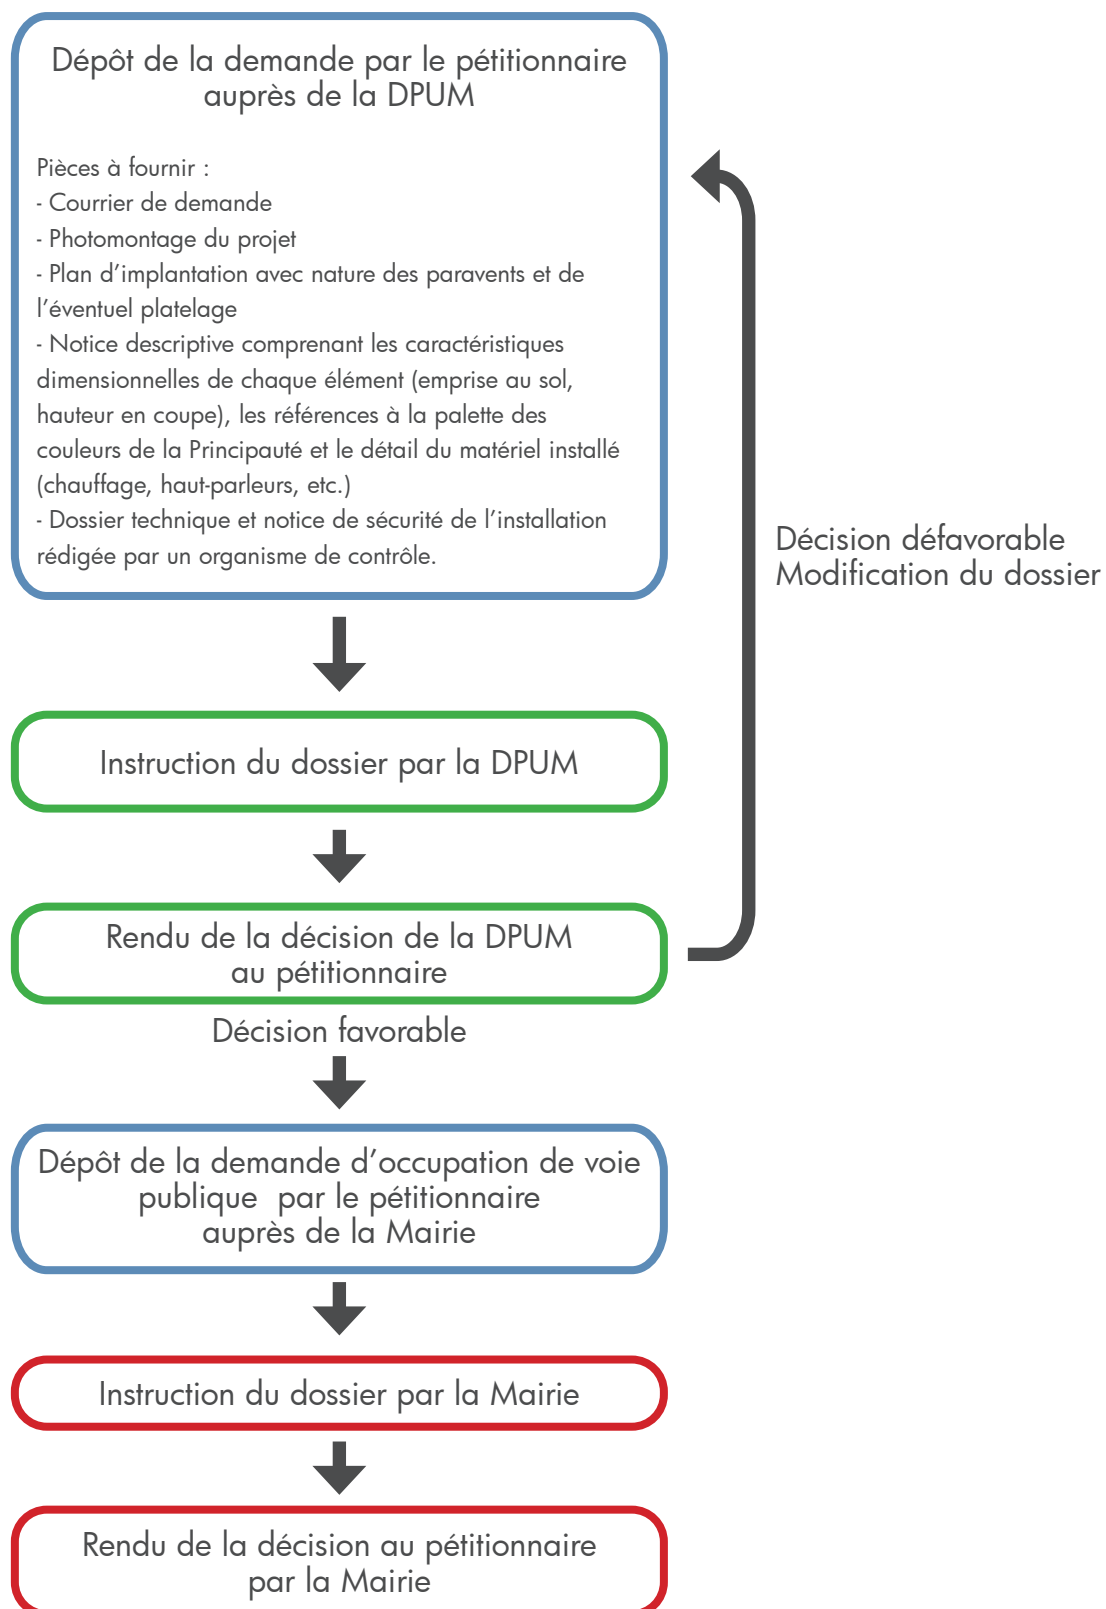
Dépôt de la demande par le pétitionnaire auprès de la DPUM

Pièces à fournir :
- Courrier de demande
- Photomontage du projet
- Plan d'implantation avec nature des paravents et de l'éventuel platelage
- Notice descriptive comprenant les caractéristiques dimensionnelles de chaque élément (emprise au sol, hauteur en coupe), les références à la palette des couleurs de la Principauté et le détail du matériel installé (chauffage, haut-parleurs, etc.)
- Dossier technique et notice de sécurité de l'installation rédigée par un organisme de contrôle.

Décision défavorable
Modification du dossier

Instruction du dossier par la DPUM

Rendu de la décision de la DPUM au pétitionnaire

Décision favorable

Dépôt de la demande d'occupation de voie publique par le pétitionnaire auprès de la Mairie

Instruction du dossier par la Mairie

Rendu de la décision au pétitionnaire par la Mairie